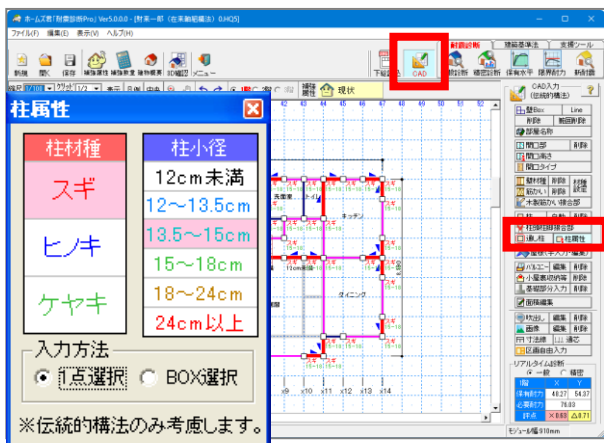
ホームズ君「耐震診断Pro」Ver5.0.0.0 - [耐末一郎（在来軸組構法）0.HQ5]

ファイル(F) 編集(E) 表示(V) ヘルプ(H)

新規 開く 保存 補強履歴 補強数量 補強概要 3D確認 メニュー

下絵 CAD

耐震診断 建築基準法 省エネ 支援ツール

詳細診断 精密診断 保有水平 限界耐力 耐力判定

補強 現状

CAD入力（伝統的構法）

壁Box Line

削除 範囲削除

部屋名称

開口部 削除

開口高さ

開口タイプ

壁材種 削除

筋かい 削除

木製筋かい等合部

柱 削除

柱脚接合部

通し柱 柱属性

垂壁（天井）編集

バルコニー 編集 削除

小屋裏物置等 削除

基礎部分入力 削除

面積編集

吹抜 編集 削除

画像 編集 削除

寸法線 通芯

区画自由入力

リアルタイム診断

一般 精密

X Y

保有耐力 40.27 54.37

必要耐力 76.03

評点 ✕0.53 ⚠0.71

モジュール幅 910mm

柱属性

柱材種

スギ

ヒノキ

ケヤキ

柱小径

12cm未満

12～13.5cm

13.5～15cm

15～18cm

18～24cm

24cm以上

入力方法

1点選択 BOX選択

※伝統的構法のみ考慮します。

玄関 ホール キッチン ダイニング

x9 x10 x11 x12 x13 x14

42 43 44 45 46 47 48 49 50 51